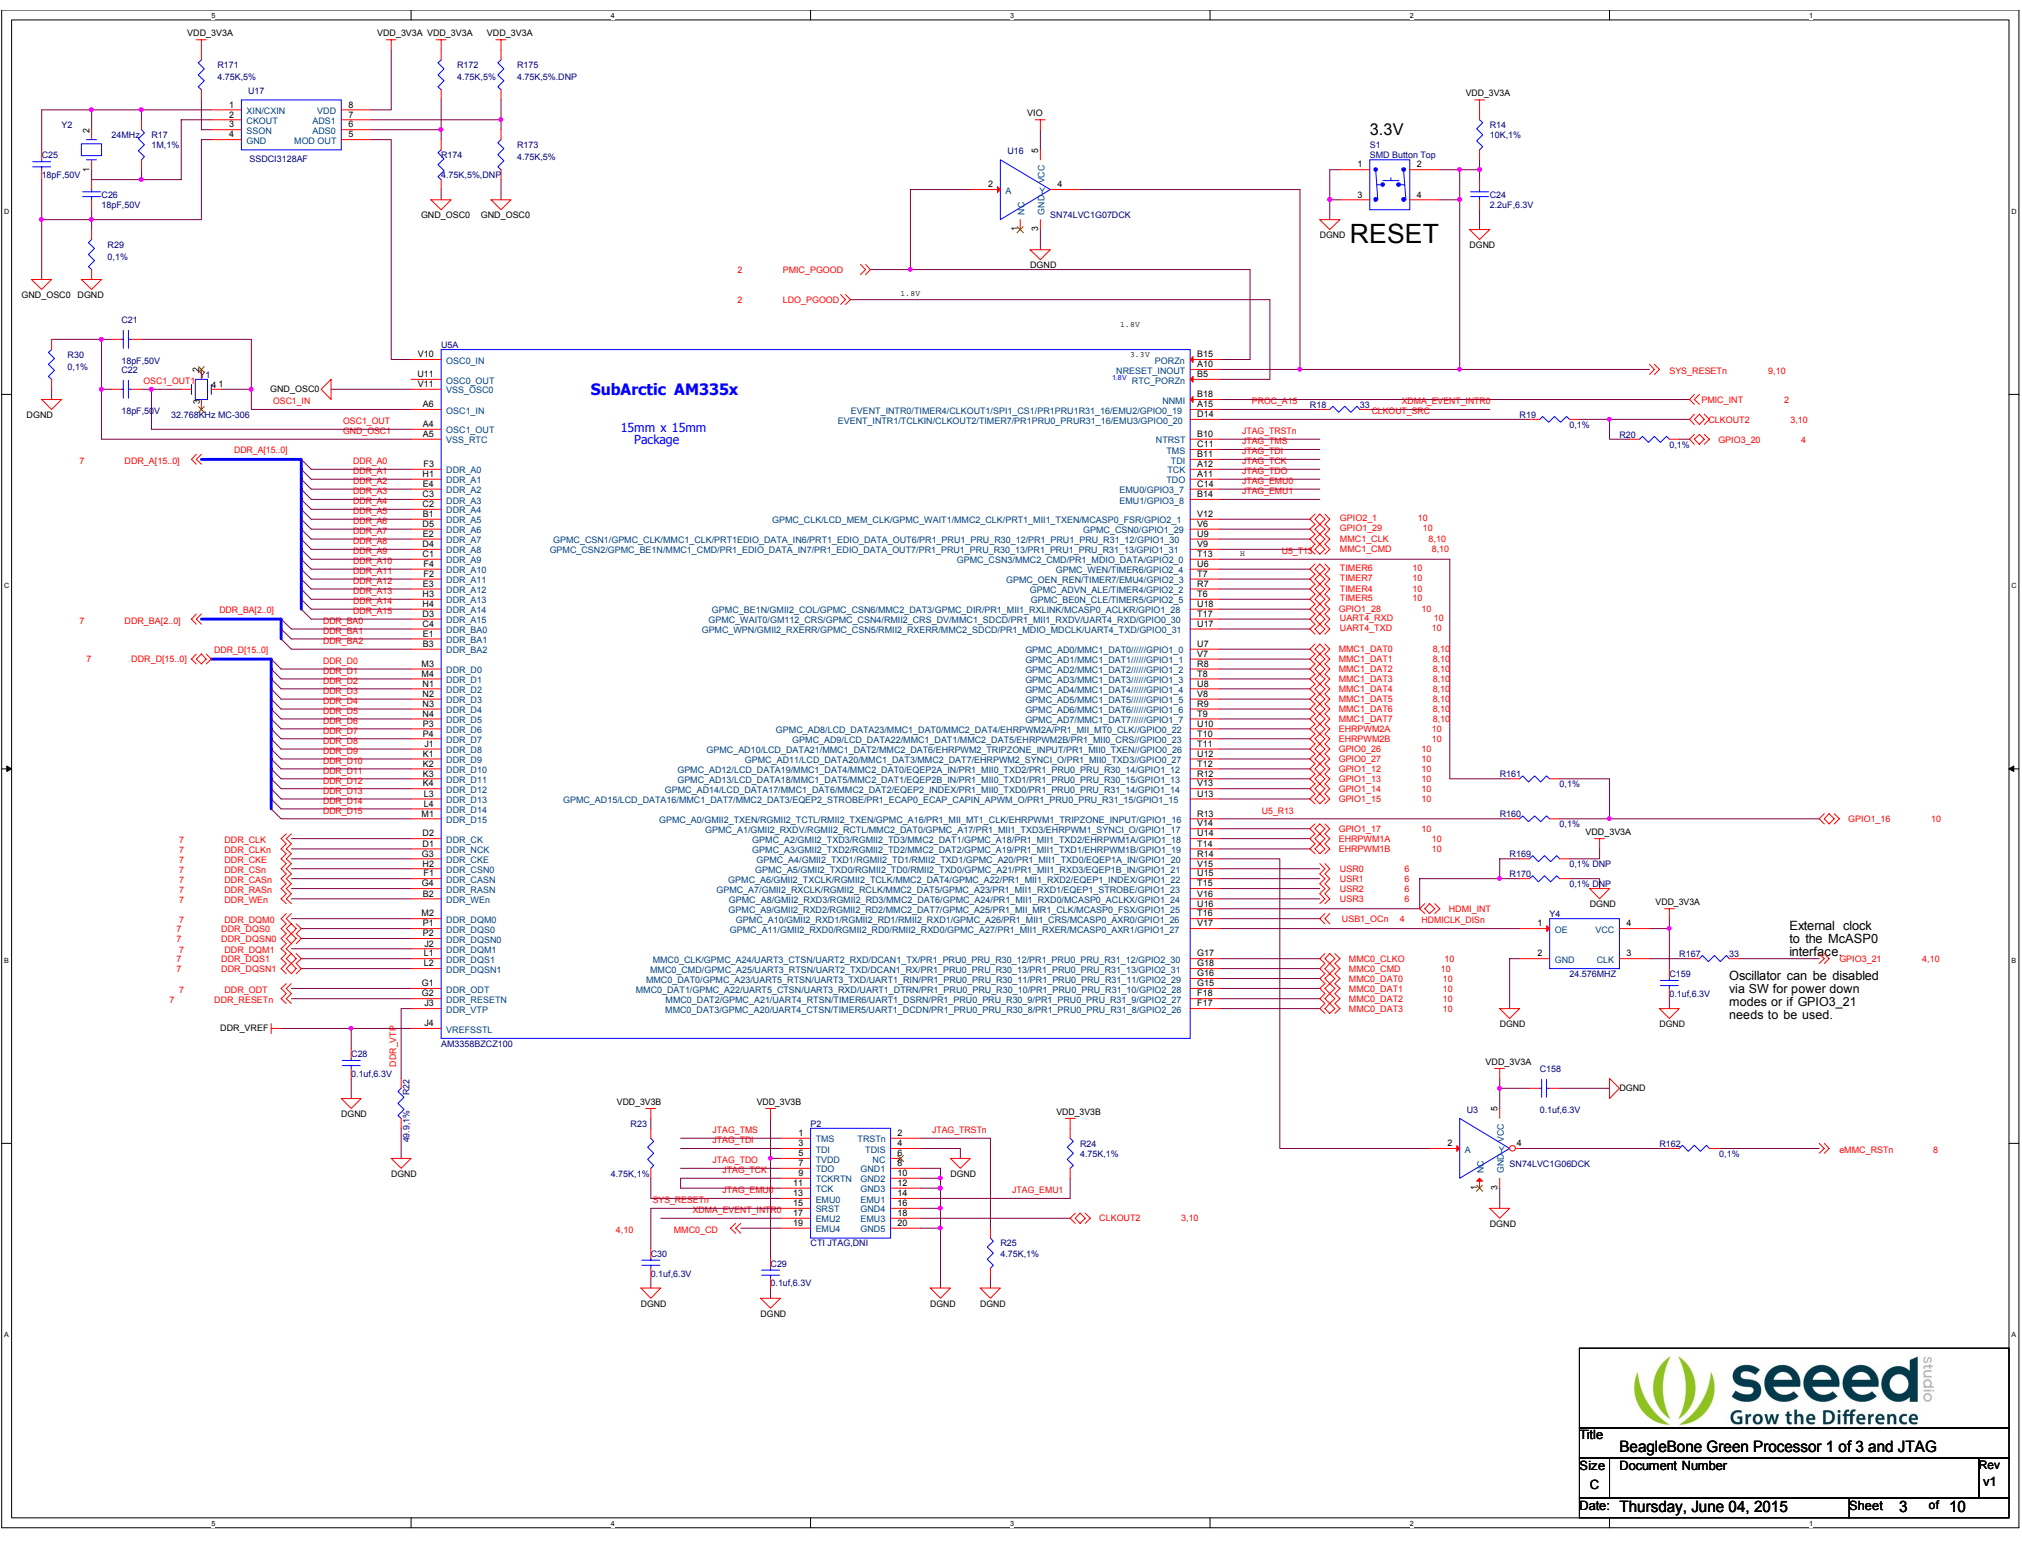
SubArctic AM335x

15mm x 15mm
Package

U5A
AM3358BZCZ100

VDD_3V3A
R171
4.75K,5%
U17
XIN/CXIN
CKOUT
SSON
GND
VDD
ADS1
ADS0
MOD OUT
SSDCI3128AF
Y2
24MHz
R17
1M,1%
C25
18pF,50V
C26
18pF,50V
R29
0,1%
GND_OSC0
DGND

R172
4.75K,5%
R175
4.75K,5%,DNP
R174
4.75K,5%,DNP
R173
4.75K,5%
GND_OSC0

VIO
U16
SN74LVC1G07DCK
DGND

3.3V
S1
SMD Button Top
RESET
DGND
VDD_3V3A
R14
10K,1%
C24
2.2uF,6.3V
DGND

2 PMIC_PGOOD
2 LDO_PGOOD
1.8V

C21
R30
0,1%
18pF,50V
C22
OSC1_OUT
Y1
32.768KHz MC-306
18pF,50V
GND_OSC0
OSC1_IN
OSC1_OUT
GND_OSC1
DGND

OSC0_IN
OSC0_OUT
VSS_OSC0
OSC1_IN
OSC1_OUT
VSS_RTC

PORZn
NRESET_INOUT
RTC_PORZn
NNMI
EVENT_INTR0/TIMER4/CLKOUT1/SPI1_CS1/PR1PRU1R31_16/EMU2/GPIO0_19
EVENT_INTR1/TCLKIN/CLKOUT2/TIMER7/PR1PRU0_PRUR31_16/EMU3/GPIO0_20
NTRST
TMS
TDI
TCK
TDO
EMU0/GPIO3_7
EMU1/GPIO3_8

SYS_RESETn 9,10
PROC_A15
R18 33
XDMA_EVENT_INTR0
CLKOUT_SRC
PMIC_INT 2
R19 0,1%
CLKOUT2 3,10
R20 0,1%
GPIO3_20 4
JTAG_TRSTn
JTAG_TMS
JTAG_TDI
JTAG_TCK
JTAG_TDO
JTAG_EMU0
JTAG_EMU1

7 DDR_A[15..0]
DDR_A0 … DDR_A15
7 DDR_BA[2..0]
DDR_BA0
DDR_BA1
DDR_BA2
7 DDR_D[15..0]
DDR_D0 … DDR_D15

GPMC_CLK/LCD_MEM_CLK/GPMC_WAIT1/MMC2_CLK/PRT1_MII1_TXEN/MCASP0_FSR/GPIO2_1
GPMC_CSN0/GPIO1_29
GPMC_CSN1/GPMC_CLK/MMC1_CLK/PRT1EDIO_DATA_IN6/PRT1_EDIO_DATA_OUT6/PR1_PRU1_PRU_R30_12/PR1_PRU1_PRU_R31_12/GPIO1_30
GPMC_CSN2/GPMC_BE1N/MMC1_CMD/PR1_EDIO_DATA_IN7/PR1_EDIO_DATA_OUT7/PR1_PRU1_PRU_R30_13/PR1_PRU1_PRU_R31_13/GPIO1_31
GPMC_CSN3/MMC2_CMD/PR1_MDIO_DATA/GPIO2_0
GPMC_WEN/TIMER6/GPIO2_4
GPMC_OEN_REN/TIMER7/EMU4/GPIO2_3
GPMC_ADVN_ALE/TIMER4/GPIO2_2
GPMC_BE0N_CLE/TIMER5/GPIO2_5
GPMC_BE1N/GMII2_COL/GPMC_CSN6/MMC2_DAT3/GPMC_DIR/PR1_MII1_RXLINK/MCASP0_ACLKR/GPIO1_28
GPMC_WAIT0/GMII2_CRS/GPMC_CSN4/RMII2_CRS_DV/MMC1_SDCD/PR1_MII1_RXDV/UART4_RXD/GPIO0_30
GPMC_WPN/GMII2_RXERR/GPMC_CSN5/RMII2_RXERR/MMC2_SDCD/PR1_MDIO_MDCLK/UART4_TXD/GPIO0_31
GPMC_AD0/MMC1_DAT0/////GPIO1_0
GPMC_AD1/MMC1_DAT1/////GPIO1_1
GPMC_AD2/MMC1_DAT2/////GPIO1_2
GPMC_AD3/MMC1_DAT3/////GPIO1_3
GPMC_AD4/MMC1_DAT4/////GPIO1_4
GPMC_AD5/MMC1_DAT5/////GPIO1_5
GPMC_AD6/MMC1_DAT6/////GPIO1_6
GPMC_AD7/MMC1_DAT7/////GPIO1_7
GPMC_AD8/LCD_DATA23/MMC1_DAT0/MMC2_DAT4/EHRPWM2A/PR1_MII_MT0_CLK/GPIO0_22
GPMC_AD9/LCD_DATA22/MMC1_DAT1/MMC2_DAT5/EHRPWM2B/PR1_MII0_CRS/GPIO0_23
GPMC_AD10/LCD_DATA21/MMC1_DAT2/MMC2_DAT6/EHRPWM2_TRIPZONE_INPUT/PR1_MII0_TXEN/GPIO0_26
GPMC_AD11/LCD_DATA20/MMC1_DAT3/MMC2_DAT7/EHRPWM2_SYNCI_O/PR1_MII0_TXD3/GPIO0_27
GPMC_AD12/LCD_DATA19/MMC1_DAT4/MMC2_DAT0/EQEP2A_IN/PR1_MII0_TXD2/PR1_PRU0_PRU_R30_14/GPIO1_12
GPMC_AD13/LCD_DATA18/MMC1_DAT5/MMC2_DAT1/EQEP2B_IN/PR1_MII0_TXD1/PR1_PRU0_PRU_R30_15/GPIO1_13
GPMC_AD14/LCD_DATA17/MMC1_DAT6/MMC2_DAT2/EQEP2_INDEX/PR1_MII0_TXD0/PR1_PRU0_PRU_R31_14/GPIO1_14
GPMC_AD15/LCD_DATA16/MMC1_DAT7/MMC2_DAT3/EQEP2_STROBE/PR1_ECAP0_ECAP_CAPIN_APWM_O/PR1_PRU0_PRU_R31_15/GPIO1_15
GPMC_A0/GMII2_TXEN/RGMII2_TCTL/RMII2_TXEN/GPMC_A16/PR1_MII_MT1_CLK/EHRPWM1_TRIPZONE_INPUT/GPIO1_16
GPMC_A1/GMII2_RXDV/RGMII2_RCTL/MMC2_DAT0/GPMC_A17/PR1_MII1_TXD3/EHRPWM1_SYNCI_O/GPIO1_17
GPMC_A2/GMII2_TXD3/RGMII2_TD3/MMC2_DAT1/GPMC_A18/PR1_MII1_TXD2/EHRPWM1A/GPIO1_18
GPMC_A3/GMII2_TXD2/RGMII2_TD2/MMC2_DAT2/GPMC_A19/PR1_MII1_TXD1/EHRPWM1B/GPIO1_19
GPMC_A4/GMII2_TXD1/RGMII2_TD1/RMII2_TXD1/GPMC_A20/PR1_MII1_TXD0/EQEP1A_IN/GPIO1_20
GPMC_A5/GMII2_TXD0/RGMII2_TD0/RMII2_TXD0/GPMC_A21/PR1_MII1_RXD3/EQEP1B_IN/GPIO1_21
GPMC_A6/GMII2_TXCLK/RGMII2_TCLK/MMC2_DAT4/GPMC_A22/PR1_MII1_RXD2/EQEP1_INDEX/GPIO1_22
GPMC_A7/GMII2_RXCLK/RGMII2_RCLK/MMC2_DAT5/GPMC_A23/PR1_MII1_RXD1/EQEP1_STROBE/GPIO1_23
GPMC_A8/GMII2_RXD3/RGMII2_RD3/MMC2_DAT6/GPMC_A24/PR1_MII1_RXD0/MCASP0_ACLKX/GPIO1_24
GPMC_A9/GMII2_RXD2/RGMII2_RD2/MMC2_DAT7/GPMC_A25/PR1_MII_MR1_CLK/MCASP0_FSX/GPIO1_25
GPMC_A10/GMII2_RXD1/RGMII2_RD1/RMII2_RXD1/GPMC_A26/PR1_MII1_CRS/MCASP0_AXR0/GPIO1_26
GPMC_A11/GMII2_RXD0/RGMII2_RD0/RMII2_RXD0/GPMC_A27/PR1_MII1_RXER/MCASP0_AXR1/GPIO1_27
MMC0_CLK/GPMC_A24/UART3_CTSN/UART2_RXD/DCAN1_TX/PR1_PRU0_PRU_R30_12/PR1_PRU0_PRU_R31_12/GPIO2_30
MMC0_CMD/GPMC_A25/UART3_RTSN/UART2_TXD/DCAN1_RX/PR1_PRU0_PRU_R30_13/PR1_PRU0_PRU_R31_13/GPIO2_31
MMC0_DAT0/GPMC_A23/UART5_RTSN/UART3_TXD/UART1_RIN/PR1_PRU0_PRU_R30_11/PR1_PRU0_PRU_R31_11/GPIO2_29
MMC0_DAT1/GPMC_A22/UART5_CTSN/UART3_RXD/UART1_DTRN/PR1_PRU0_PRU_R30_10/PR1_PRU0_PRU_R31_10/GPIO2_28
MMC0_DAT2/GPMC_A21/UART4_RTSN/TIMER6/UART1_DSRN/PR1_PRU0_PRU_R30_9/PR1_PRU0_PRU_R31_9/GPIO2_27
MMC0_DAT3/GPMC_A20/UART4_CTSN/TIMER5/UART1_DCDN/PR1_PRU0_PRU_R30_8/PR1_PRU0_PRU_R31_8/GPIO2_26

GPIO2_1 10
GPIO1_29 10
MMC1_CLK 8,10
MMC1_CMD 8,10
U5_T13
TIMER6 10
TIMER7 10
TIMER4 10
TIMER5 10
GPIO1_28 10
UART4_RXD 10
UART4_TXD 10
MMC1_DAT0 … MMC1_DAT7 8,10
EHRPWM2A 10
EHRPWM2B 10
GPIO0_26 10
GPIO0_27 10
GPIO1_12 10
GPIO1_13 10
GPIO1_14 10
GPIO1_15 10
U5_R13
R161 0,1%
R160 0,1%
GPIO1_16 10
GPIO1_17 10
EHRPWM1A 10
EHRPWM1B 10
USR0 6
USR1 6
USR2 6
USR3 6
HDMI_INT
HDMICLK_DISn
USB1_OCn 4
MMC0_CLKO 10
MMC0_CMD 10
MMC0_DAT0 10
MMC0_DAT1 10
MMC0_DAT2 10
MMC0_DAT3 10

VDD_3V3A
R169 0,1% DNP
R170 0,1% DNP
DGND
Y4
OE VCC
GND CLK
24.576MHZ
R167 33
GPIO3_21 4,10
C159
0.1uf,6.3V
DGND
External clock to the McASP0 interface.
Oscillator can be disabled via SW for power down modes or if GPIO3_21 needs to be used.

DDR_CK
DDR_NCK
DDR_CKE
DDR_CSN0
DDR_CASN
DDR_RASN
DDR_WEn
DDR_DQM0
DDR_DQS0
DDR_DQSN0
DDR_DQM1
DDR_DQS1
DDR_DQSN1
DDR_ODT
DDR_RESETN
DDR_VTP
VREFSSTL
7 DDR_CLK
7 DDR_CLKn
7 DDR_CKE
7 DDR_CSn
7 DDR_CASn
7 DDR_RASn
7 DDR_WEn
7 DDR_DQM0
7 DDR_DQS0
7 DDR_DQSN0
7 DDR_DQM1
7 DDR_DQS1
7 DDR_DQSN1
7 DDR_ODT
7 DDR_RESETn
DDR_VREF
C28
0.1uf,6.3V
DGND
DDR_VTP
R22
49.9,1%
DGND

VDD_3V3A
C158
0.1uf,6.3V
DGND
U3
SN74LVC1G06DCK
R162 0,1%
eMMC_RSTn 8
DGND

VDD_3V3B
R23
4.75K,1%
JTAG_TMS
JTAG_TDI
JTAG_TDO
JTAG_TCK
JTAG_EMU0
SYS_RESETn
XDMA_EVENT_INTR0
4,10 MMC0_CD
C30
0.1uf,6.3V
DGND
VDD_3V3B
C29
0.1uf,6.3V
DGND
P2
TMS TRSTn
TDI TDIS
TVDD NC
TDO GND1
TCKRTN GND2
TCK GND3
EMU0 EMU1
SRST GND4
EMU2 EMU3
EMU4 GND5
CTI JTAG,DNI
JTAG_TRSTn
DGND
JTAG_EMU1
VDD_3V3B
R24
4.75K,1%
CLKOUT2 3,10
R25
4.75K,1%
DGND
DGND

seeed studio
Grow the Difference
Title
BeagleBone Green Processor 1 of 3 and JTAG
Size C
Document Number
Rev v1
Date: Thursday, June 04, 2015
Sheet 3 of 10